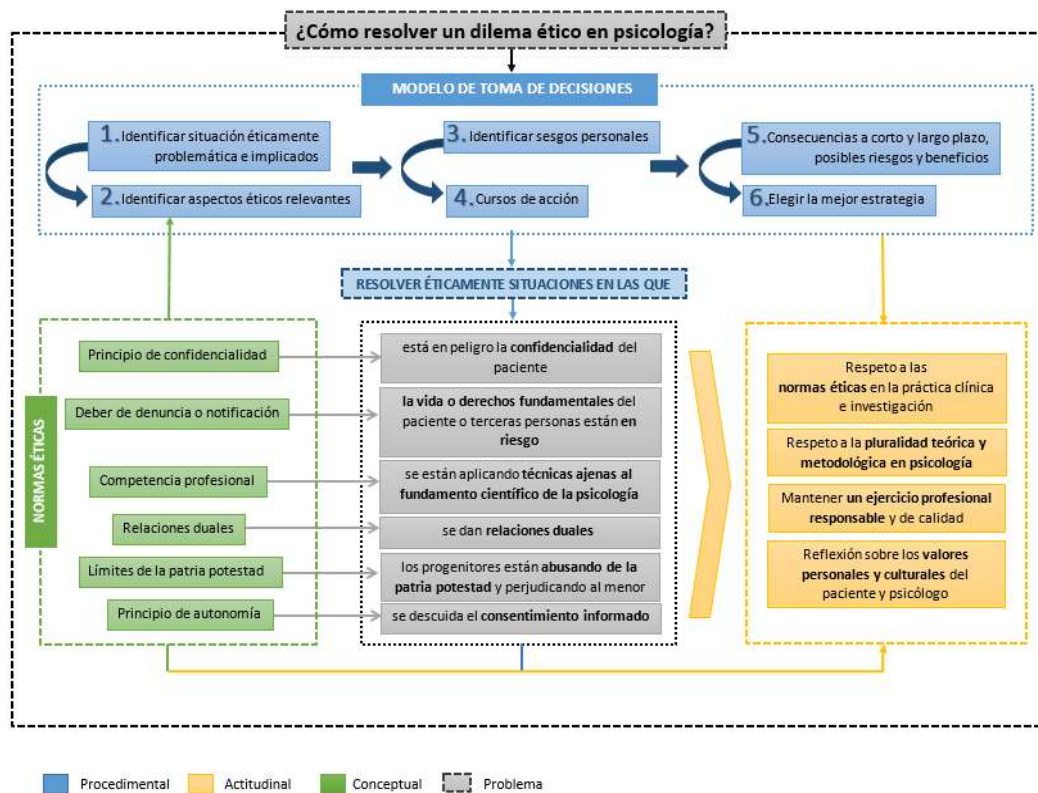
¿Cómo resolver un dilema ético en psicología?

MODELO DE TOMA DE DECISIONES

1. Identificar situación éticamente problemática e implicados

2. Identificar aspectos éticos relevantes

3. Identificar sesgos personales

4. Cursos de acción

5. Consecuencias a corto y largo plazo, posibles riesgos y beneficios

6. Elegir la mejor estrategia

RESOLVER ÉTICAMENTE SITUACIONES EN LAS QUE

NORMAS ÉTICAS

Principio de confidencialidad

Deber de denuncia o notificación

Competencia profesional

Relaciones duales

Límites de la patria potestad

Principio de autonomía

está en peligro la confidencialidad del paciente

la vida o derechos fundamentales del paciente o terceras personas están en riesgo

se están aplicando técnicas ajenas al fundamento científico de la psicología

se dan relaciones duales

los progenitores están abusando de la patria potestad y perjudicando al menor

se descuida el consentimiento informado

Respeto a las normas éticas en la práctica clínica e investigación

Respeto a la pluralidad teórica y metodológica en psicología

Mantener un ejercicio profesional responsable y de calidad

Reflexión sobre los valores personales y culturales del paciente y psicólogo

Procedimental Actitudinal Conceptual Problema